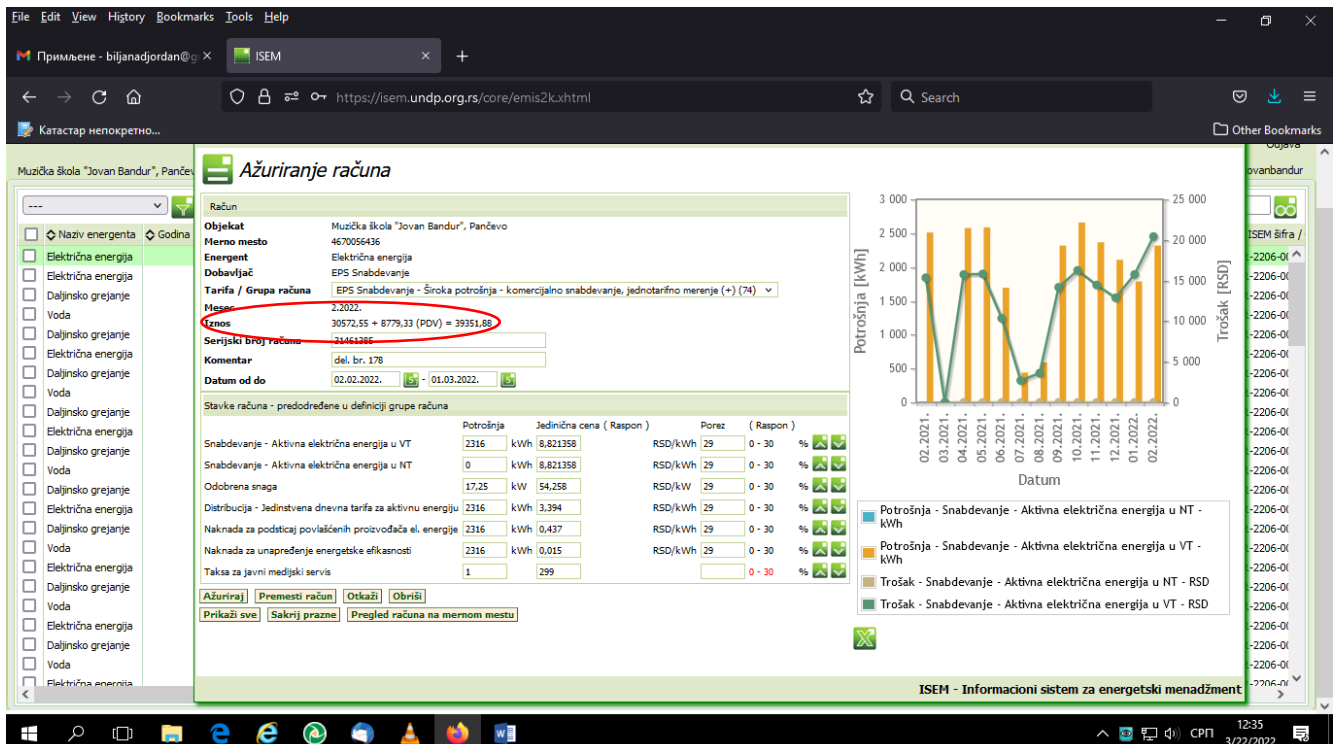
File Edit View History Bookmarks Tools Help

Примљене - biljanadjordan@g ×
ISEM ×
+

https://isem.undp.org.rs/core/emis2k.xhtml
Search

Катастар непокретно...
Other Bookmarks

Muzička škola "Jovan Bandur", Pančev
Odjava
ovanbandur

---
Naziv energenta | Godina
Električna energija
Električna energija
Daljinsko grejanje
Voda
Daljinsko grejanje
Električna energija
Daljinsko grejanje
Voda
Daljinsko grejanje
Električna energija
Daljinsko grejanje
Voda
Daljinsko grejanje
Električna energija
Daljinsko grejanje
Voda
Električna energija
Daljinsko grejanje
Voda
Električna energija
Daljinsko grejanje
Voda
Električna energija

ISEM šifra /
-2206-0
-2206-0
-2206-0
-2206-0
-2206-0
-2206-0
-2206-0
-2206-0
-2206-0
-2206-0
-2206-0
-2206-0
-2206-0
-2206-0
-2206-0
-2206-0
-2206-0
-2206-0
-2206-0
-2206-0
-2206-0
-2206-0
-2206-0

Ažuriranje računa

Račun
| | |
|---|---|
| Objekat | Muzička škola "Jovan Bandur", Pančevo |
| Merno mesto | 4670056436 |
| Energent | Električna energija |
| Dobavljač | EPS Snabdevanje |
| Tarifa / Grupa računa | EPS Snabdevanje - Široka potrošnja - komercijalno snabdevanje, jednotarifno merenje (+) (74) |
| Mesec | 2.2022. |
| Iznos | 30572,55 + 8779,33 (PDV) = 39351,88 |
| Serijski broj računa | 31461385 |
| Komentar | del. br. 178 |
| Datum od do | 02.02.2022. - 01.03.2022. |

Stavke računa - predodređene u definiciji grupe računa
| | Potrošnja | | Jedinična cena ( Raspon ) | | Porez | ( Raspon ) | |
|---|---|---|---|---|---|---|---|
| Snabdevanje - Aktivna električna energija u VT | 2316 | kWh | 8,821358 | RSD/kWh | 29 | 0 - 30 | % |
| Snabdevanje - Aktivna električna energija u NT | 0 | kWh | 8,821358 | RSD/kWh | 29 | 0 - 30 | % |
| Odobrena snaga | 17,25 | kW | 54,258 | RSD/kW | 29 | 0 - 30 | % |
| Distribucija - Jedinstvena dnevna tarifa za aktivnu energiju | 2316 | kWh | 3,394 | RSD/kWh | 29 | 0 - 30 | % |
| Naknada za podsticaj povlašćenih proizvođača el. energije | 2316 | kWh | 0,437 | RSD/kWh | 29 | 0 - 30 | % |
| Naknada za unapređenje energetske efikasnosti | 2316 | kWh | 0,015 | RSD/kWh | 29 | 0 - 30 | % |
| Taksa za javni medijski servis | 1 | | 299 | | | 0 - 30 | % |

Ažuriraj | Premesti račun | Otkaži | Obriši
Prikaži sve | Sakrij prazne | Pregled računa na mernom mestu

3 000
2 500
2 000
1 500
1 000
500
0
Potrošnja [kWh]
25 000
20 000
15 000
10 000
5 000
0
Trošak [RSD]
02.2021. 03.2021. 04.2021. 05.2021. 06.2021. 07.2021. 08.2021. 09.2021. 10.2021. 11.2021. 12.2021. 01.2022. 02.2022.
Datum

Potrošnja - Snabdevanje - Aktivna električna energija u NT - kWh
Potrošnja - Snabdevanje - Aktivna električna energija u VT - kWh
Trošak - Snabdevanje - Aktivna električna energija u NT - RSD
Trošak - Snabdevanje - Aktivna električna energija u VT - RSD

ISEM - Informacioni sistem za energetski menadžment

СРП 12:35 3/22/2022